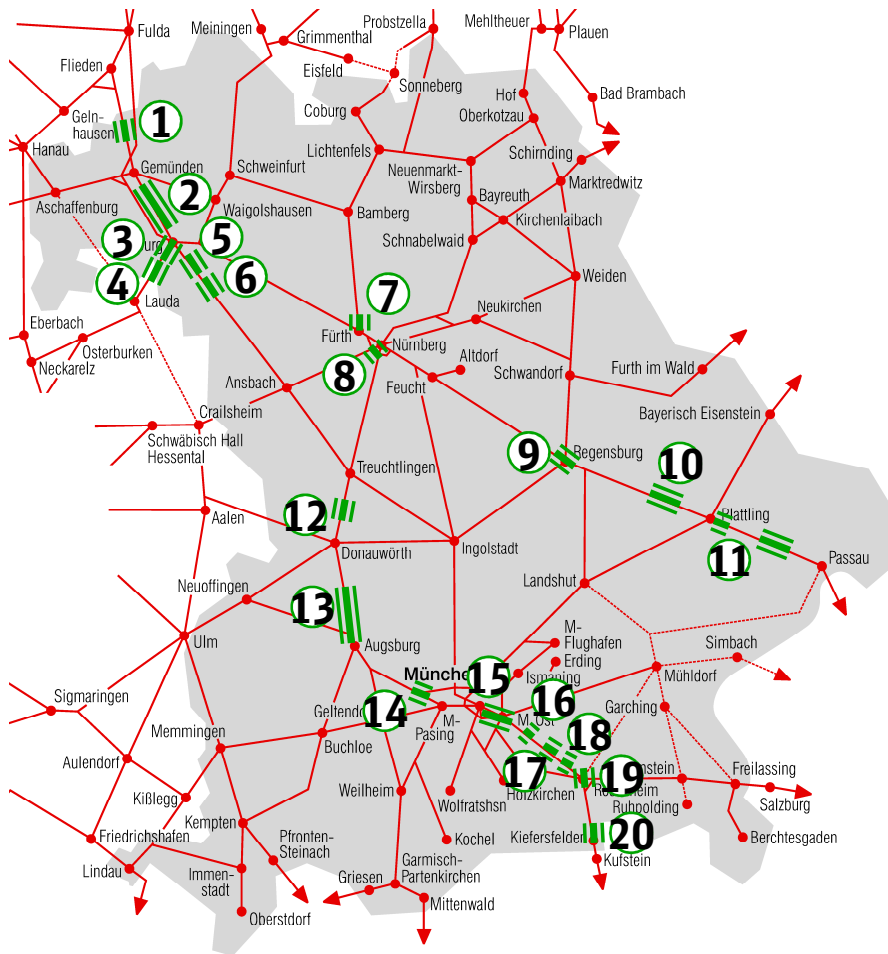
Fulda
Meiningen
Grimmenthal
Probstzella
Mehltheuer
Plauen
Flieden
Eisfeld
Sonneberg
Hof
Bad Brambach
Gelnhausen
1
Coburg
Oberkotzau
Hanau
Gemünden
Schweinfurt
Lichtenfels
Neuenmarkt-Wirsberg
Schirnding
Marktredwitz
2
Aschaffenburg
Bayreuth
Waigolshausen
Bamberg
Kirchenlaibach
3
5
Schnabelwaid
burg
4
6
Weiden
Lauda
7
Neukirchen
Eberbach
Fürth
Osterburken
Nürnberg
Altdorf
Neckarelz
8
Furth im Wald
Ansbach
Feucht
Schwandorf
Crailsheim
Bayerisch Eisenstein
Schwäbisch Hall Hessental
9
Regensburg
10
Treuchtlingen
Aalen
12
Plattling
11
Donauwörth
Ingolstadt
Passau
Neuoffingen
Landshut
13
Ulm
M-Flughafen
Augsburg
Simbach
Erding
München
15
Ismaning
Mühldorf
Sigmaringen
16
Geltendorf
Garching
14
M-Pasing
M-Ost
18
Memmingen
Aulendorf
Buchloe
17
19
Freilassing
Weilheim
Holzkirchen
Rosenheim
Traunstein
Kißlegg
Wolfratshsn
Ruhpolding
Salzburg
Kempten
Friedrichshafen
Kochel
Kiefersfelden
20
Berchtesgaden
Pfronten-Steinach
Lindau
Immenstadt
Garmisch-Partenkirchen
Kufstein
Griesen
Oberstdorf
Mittenwald